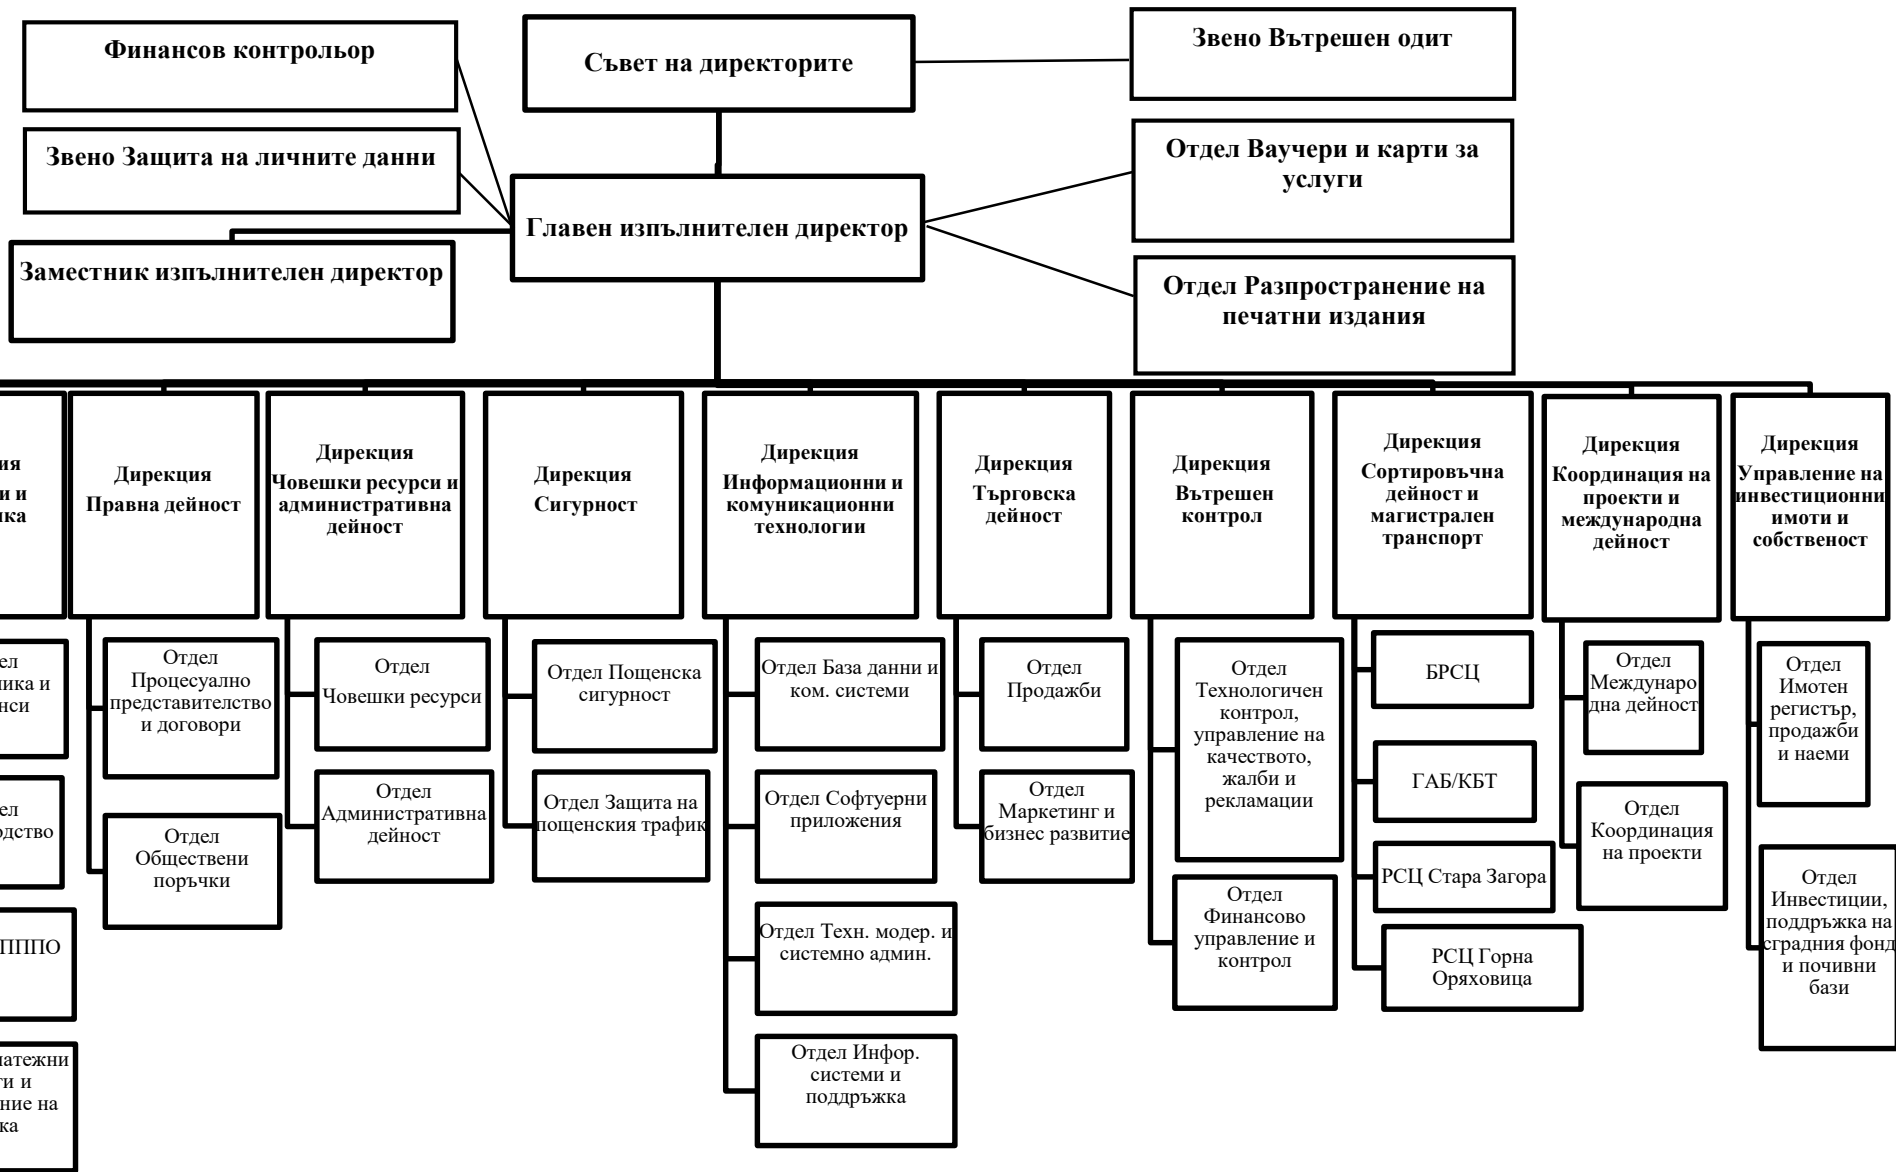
Финансов контрольор

Съвет на директорите

Звено Вътрешен одит

Звено Защита на личните данни

Отдел Ваучери и карти за услуги

Главен изпълнителен директор

Заместник изпълнителен директор

Отдел Разпространение на печатни издания

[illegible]ия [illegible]и и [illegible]ка

Дирекция Правна дейност

Дирекция Човешки ресурси и административна дейност

Дирекция Сигурност

Дирекция Информационни и комуникационни технологии

Дирекция Търговска дейност

Дирекция Вътрешен контрол

Дирекция Сортировъчна дейност и магистрален транспорт

Дирекция Координация на проекти и международна дейност

Дирекция Управление на инвестиционни имоти и собственост

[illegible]дел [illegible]ика и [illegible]нси

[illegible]ел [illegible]одство

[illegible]ПППО

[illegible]атежни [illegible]ги и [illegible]ние на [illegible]ка

Отдел Процесуално представителство и договори

Отдел Обществени поръчки

Отдел Човешки ресурси

Отдел Административна дейност

Отдел Пощенска сигурност

Отдел Защита на пощенския трафик

Отдел База данни и ком. системи

Отдел Софтуерни приложения

Отдел Техн. модер. и системно админ.

Отдел Инфор. системи и поддръжка

Отдел Продажби

Отдел Маркетинг и бизнес развитие

Отдел Технологичен контрол, управление на качеството, жалби и рекламации

Отдел Финансово управление и контрол

БРСЦ

ГАБ/КБТ

РСЦ Стара Загора

РСЦ Горна Оряховица

Отдел Международна дейност

Отдел Координация на проекти

Отдел Имотен регистър, продажби и наеми

Отдел Инвестиции, поддръжка на сградния фонд и почивни бази